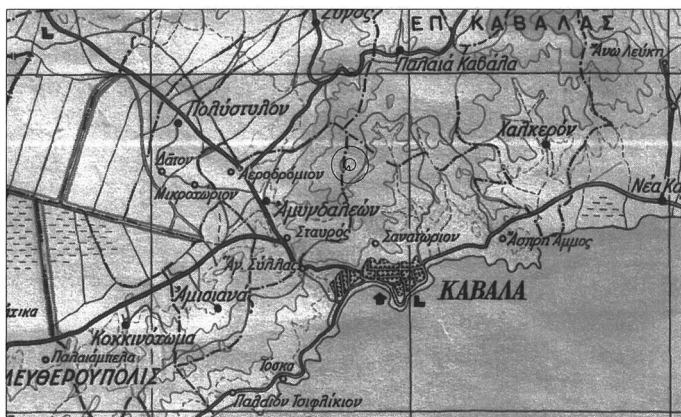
Ζυγός
ΕΠ. ΚΑΒΑΛΑΣ
Άνω Λεύκη
Παλαιά Καβάλα
Πολύστυλον
Χαλκερόν
Δάτον
Αεροδρόμιον
Μικροχώριον
Αμυγδαλεών
Νέα Κα
Σταυρός
Σανατόριον
Άσπρη Άμμος
Αγ. Σύλλας
Αμισιανά
ΚΑΒΑΛΑ
ικα
Κοκκινοχώμα
Παλαιάμπελα
ΛΕΥΘΕΡΟΥΠΟΛΙΣ
Τόσκα
Παλαιόν Τσιφλίκιον